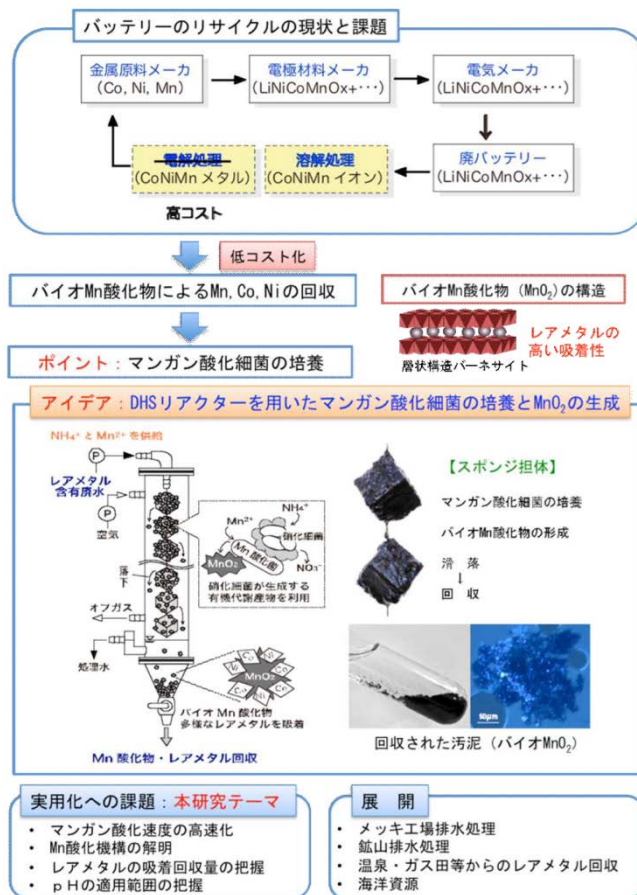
バッテリーのリサイクルの現状と課題

金属原料メーカ
(Co, Ni, Mn)

電極材料メーカ
(LiNiCoMnOx+･･･)

電気メーカ
(LiNiCoMnOx+･･･)

廃バッテリー
(LiNiCoMnOx+･･･)

溶解処理
(CoNiMn イオン)

~~電解処理~~
(CoNiMn メタル)

高コスト

低コスト化

バイオMn酸化物によるMn, Co, Niの回収

バイオMn酸化物（$MnO_2$）の構造

レアメタルの
高い吸着性

層状構造バーネサイト

ポイント：マンガン酸化細菌の培養

アイデア：DHSリアクターを用いたマンガン酸化細菌の培養と$MnO_2$の生成

$NH_4^+$ と $Mn^{2+}$ を供給

P

レアメタル
含有原水

P

空気

落下

$Mn^{2+}$

$NH_4^+$

硝化細菌

Mn酸化菌

$MnO_2$

$NO_3^-$

硝化細菌が生成する
有機代謝産物を利用

オフガス

処理水

$MnO_2$

バイオ Mn 酸化物
多様なレアメタルを吸着

Mn 酸化物・レアメタル回収

【スポンジ担体】

マンガン酸化細菌の培養

バイオMn酸化物の形成

滑　落
↓
回　収

50μm

回収された汚泥（バイオ$MnO_2$）

実用化への課題：本研究テーマ

・ マンガン酸化速度の高速化
・ Mn酸化機構の解明
・ レアメタルの吸着回収量の把握
・ ｐＨの適用範囲の把握

展　開

・ メッキ工場排水処理
・ 鉱山排水処理
・ 温泉・ガス田等からのレアメタル回収
・ 海洋資源